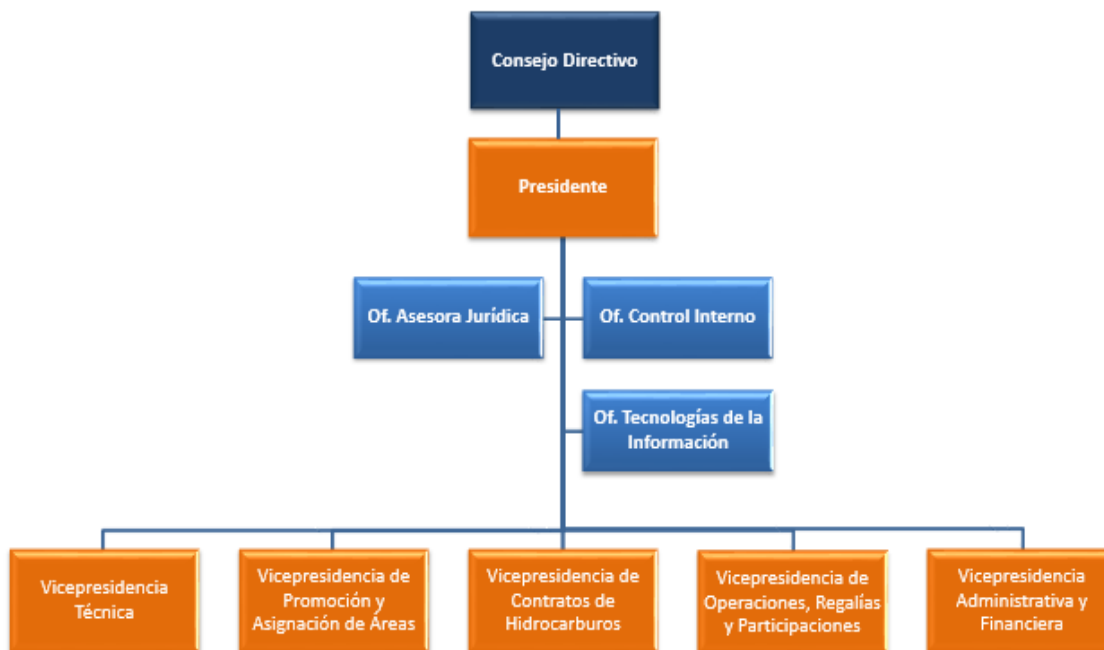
Consejo Directivo

Presidente

Of. Asesora Jurídica

Of. Control Interno

Of. Tecnologías de la Información

Vicepresidencia Técnica

Vicepresidencia de Promoción y Asignación de Áreas

Vicepresidencia de Contratos de Hidrocarburos

Vicepresidencia de Operaciones, Regalías y Participaciones

Vicepresidencia Administrativa y Financiera